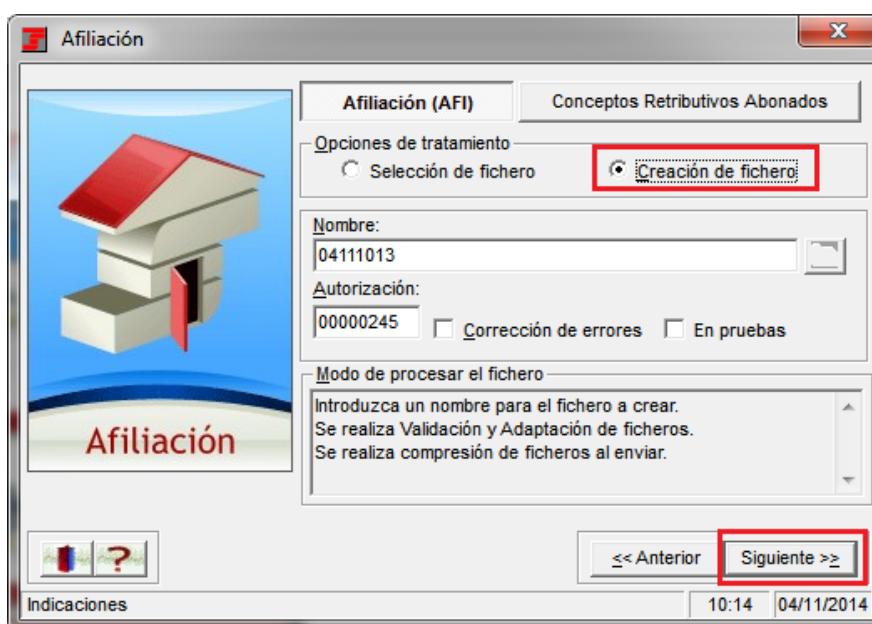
Afiliación

Afiliación (AFI)

Conceptos Retributivos Abonados

Opciones de tratamiento

Selección de fichero

Creación de fichero

Nombre:

04111013

Autorización:

00000245

Corrección de errores

En pruebas

Modo de procesar el fichero

Introduzca un nombre para el fichero a crear.
Se realiza Validación y Adaptación de ficheros.
Se realiza compresión de ficheros al enviar.

Afiliación

?

<< Anterior

Siguiente >>

Indicaciones

10:14

04/11/2014